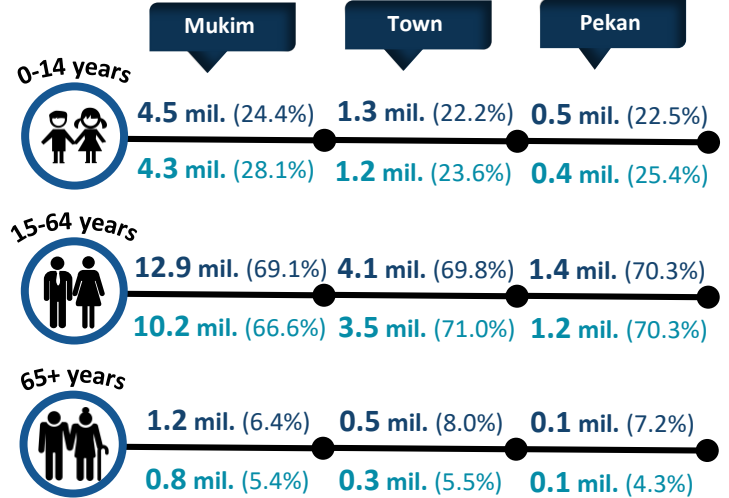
Mukim

Town

Pekan

0-14 years

4.5 mil. (24.4%)
1.3 mil. (22.2%)
0.5 mil. (22.5%)

4.3 mil. (28.1%)
1.2 mil. (23.6%)
0.4 mil. (25.4%)

15-64 years

12.9 mil. (69.1%)
4.1 mil. (69.8%)
1.4 mil. (70.3%)

10.2 mil. (66.6%)
3.5 mil. (71.0%)
1.2 mil. (70.3%)

65+ years

1.2 mil. (6.4%)
0.5 mil. (8.0%)
0.1 mil. (7.2%)

0.8 mil. (5.4%)
0.3 mil. (5.5%)
0.1 mil. (4.3%)